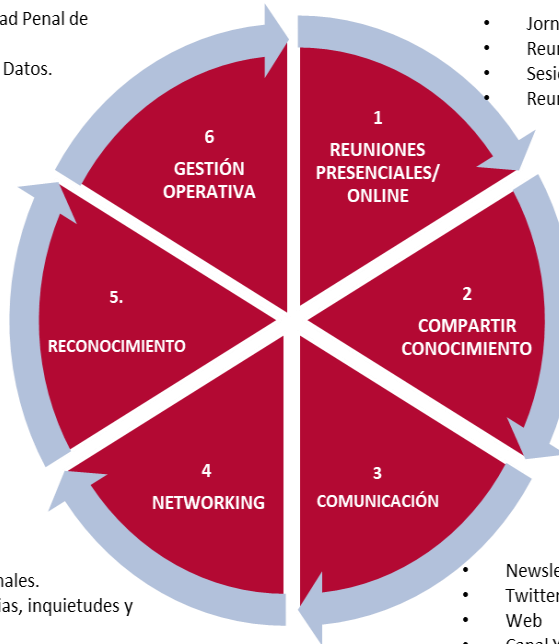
ad Penal de

Datos.

- Jorn
- Reur
- Sesi
- Reur

1
REUNIONES PRESENCIALES/ ONLINE

2
COMPARTIR CONOCIMIENTO

3
COMUNICACIÓN

4
NETWORKING

5.
RECONOCIMIENTO

6
GESTIÓN OPERATIVA

nales.
ias, inquietudes y

- Newsle
- Twitte
- Web
- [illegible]